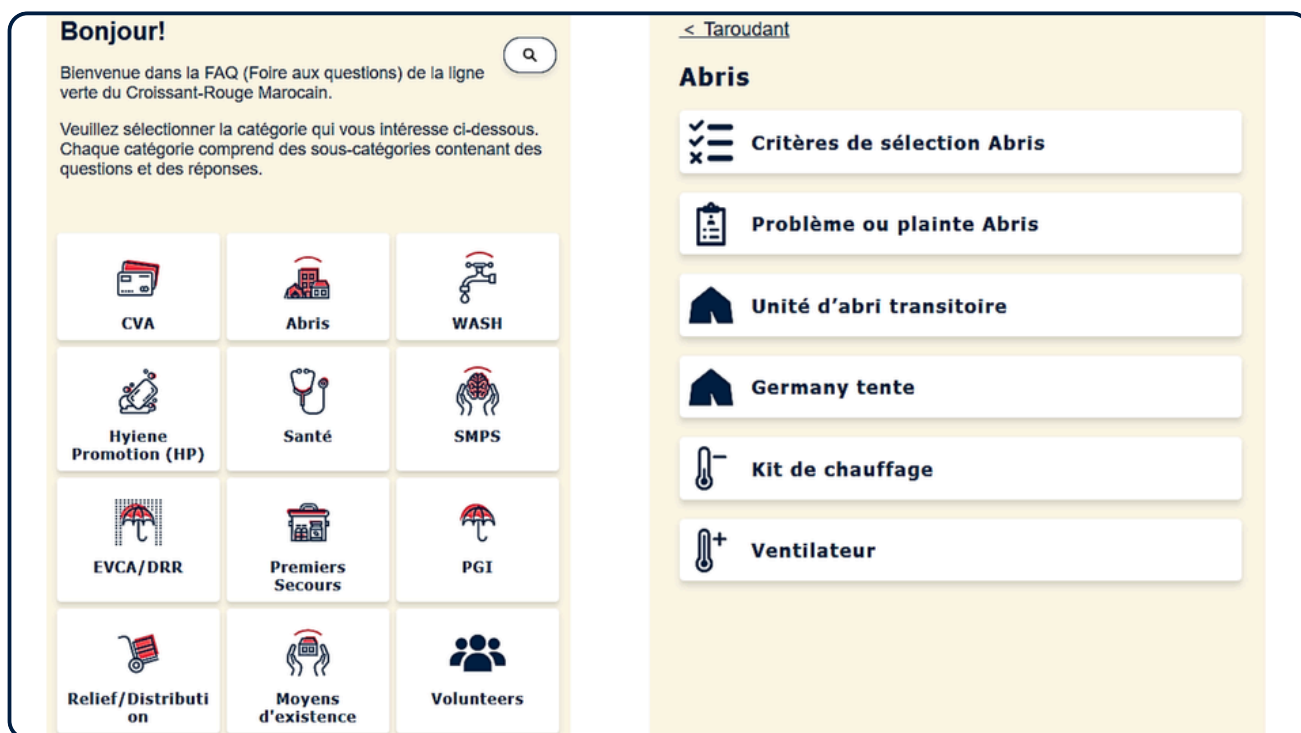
Bonjour!

Bienvenue dans la FAQ (Foire aux questions) de la ligne verte du Croissant-Rouge Marocain.

Veuillez sélectionner la catégorie qui vous intéresse ci-dessous. Chaque catégorie comprend des sous-catégories contenant des questions et des réponses.

CVA
Abris
WASH
Hyiene Promotion (HP)
Santé
SMPS
EVCA/DRR
Premiers Secours
PGI
Relief/Distribution
Moyens d'existence
Volunteers

< Taroudant

Abris

Critères de sélection Abris
Problème ou plainte Abris
Unité d'abri transitoire
Germany tente
Kit de chauffage
Ventilateur